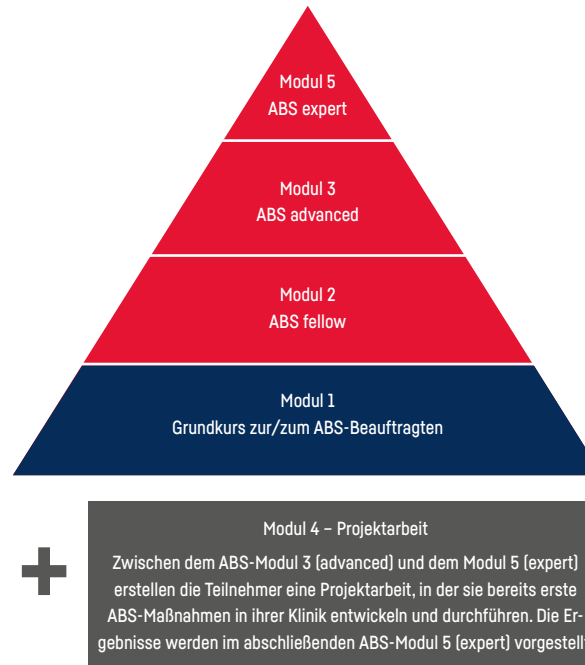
Modul 5
ABS expert

Modul 3
ABS advanced

Modul 2
ABS fellow

Modul 1
Grundkurs zur/zum ABS-Beauftragten

Modul 4 – Projektarbeit

Zwischen dem ABS-Modul 3 (advanced) und dem Modul 5 (expert) erstellen die Teilnehmer eine Projektarbeit, in der sie bereits erste ABS-Maßnahmen in ihrer Klinik entwickeln und durchführen. Die Ergebnisse werden im abschließenden ABS-Modul 5 (expert) vorgestell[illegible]